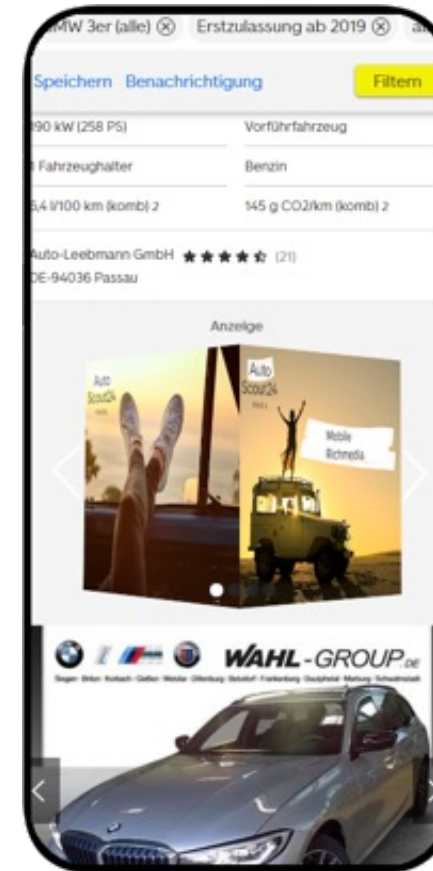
MW 3er (alle) ⊗ Erstzulassung ab 2019 ⊗

Speichern Benachrichtigung Filtern

190 kW (258 PS)

Vorführfahrzeug

1 Fahrzeughalter

Benzin

6,4 l/100 km (komb) 2

145 g CO2/km (komb) 2

Auto-Leebmann GmbH ★★★★☆ (21)
DE-94036 Passau

Anzeige

Auto Scout24

Auto Scout24

Mobile Richmedia

WAHL-GROUP.DE

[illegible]